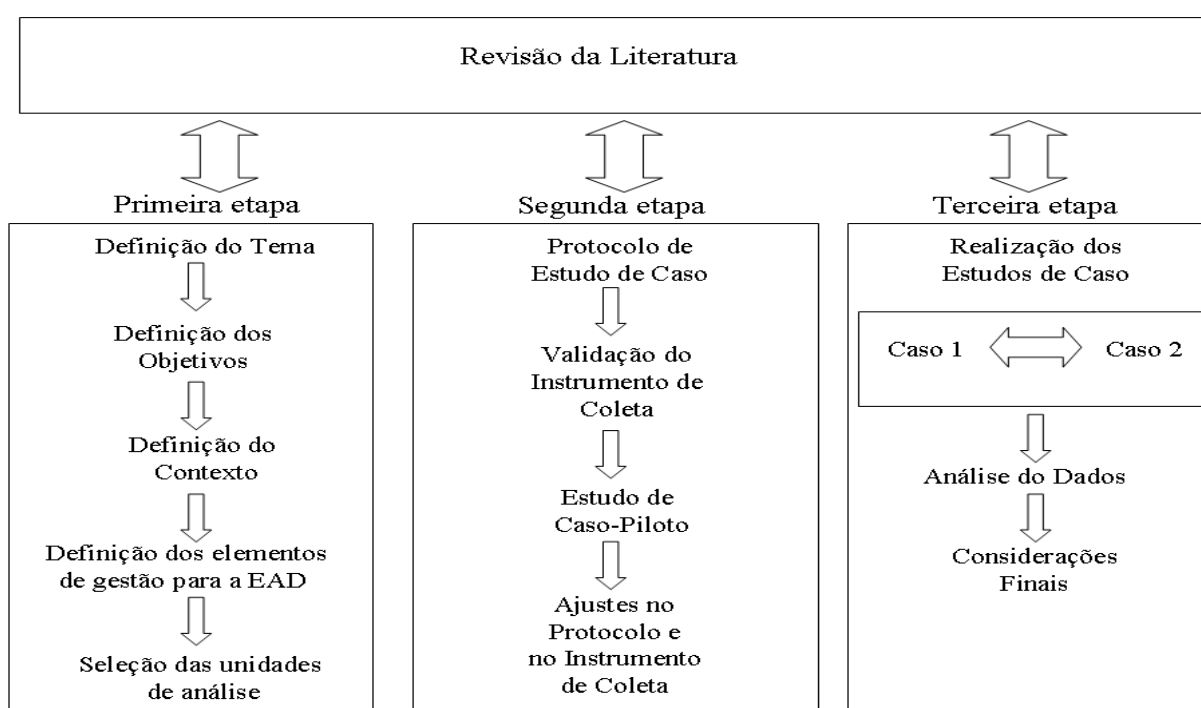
Revisão da Literatura

Primeira etapa

Definição do Tema

Definição dos Objetivos

Definição do Contexto

Definição dos elementos de gestão para a EAD

Seleção das unidades de análise

Segunda etapa

Protocolo de Estudo de Caso

Validação do Instrumento de Coleta

Estudo de Caso-Piloto

Ajustes no Protocolo e no Instrumento de Coleta

Terceira etapa

Realização dos Estudos de Caso

Caso 1

Caso 2

Análise do Dados

Considerações Finais